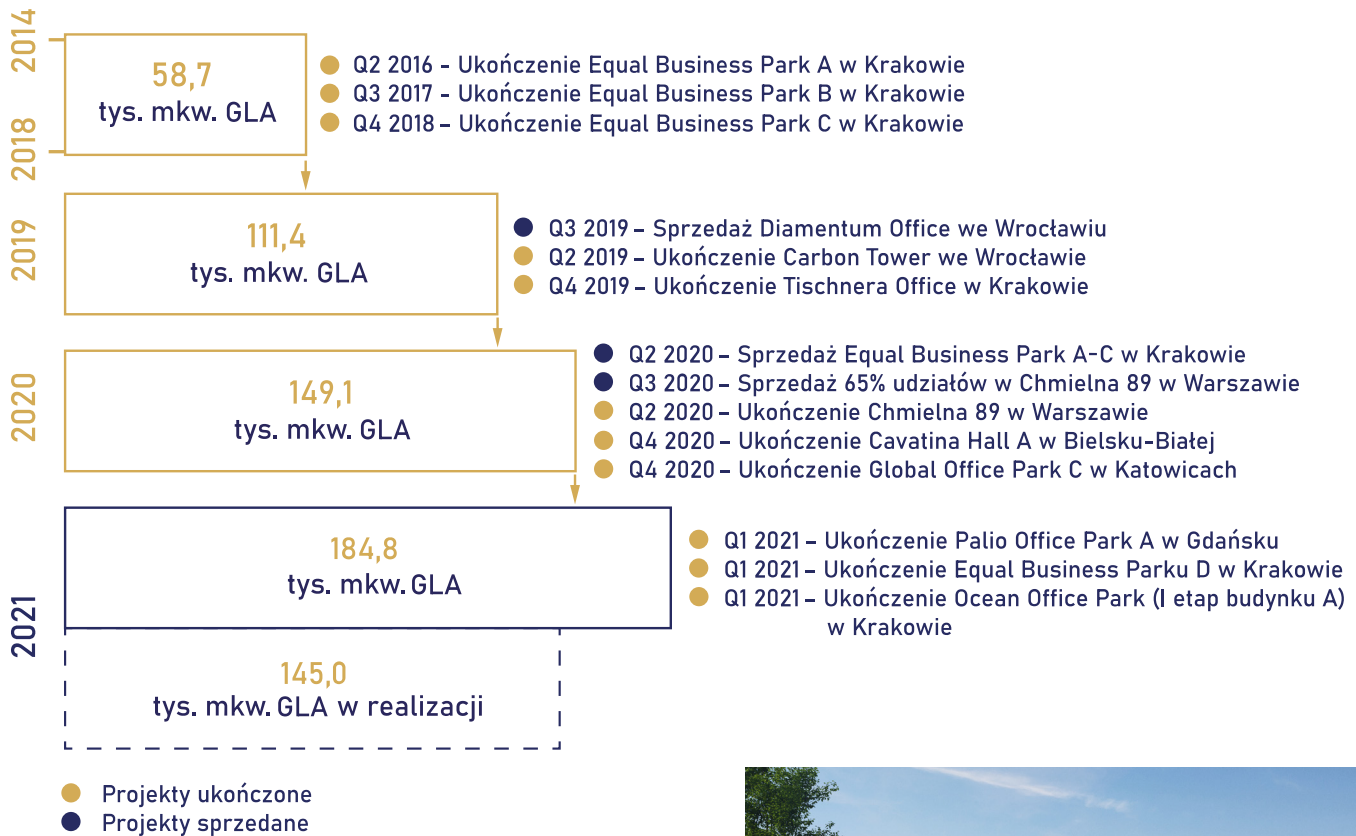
2014

2018

58,7
tys. mkw. GLA

Q2 2016 - Ukończenie Equal Business Park A w Krakowie
Q3 2017 - Ukończenie Equal Business Park B w Krakowie
Q4 2018 – Ukończenie Equal Business Park C w Krakowie

2019

111,4
tys. mkw. GLA

Q3 2019 – Sprzedaż Diamentum Office we Wrocławiu
Q2 2019 – Ukończenie Carbon Tower we Wrocławie
Q4 2019 – Ukończenie Tischnera Office w Krakowie

2020

149,1
tys. mkw. GLA

Q2 2020 – Sprzedaż Equal Business Park A-C w Krakowie
Q3 2020 – Sprzedaż 65% udziałów w Chmielna 89 w Warszawie
Q2 2020 – Ukończenie Chmielna 89 w Warszawie
Q4 2020 – Ukończenie Cavatina Hall A w Bielsku-Białej
Q4 2020 – Ukończenie Global Office Park C w Katowicach

2021

184,8
tys. mkw. GLA

Q1 2021 – Ukończenie Palio Office Park A w Gdańsku
Q1 2021 – Ukończenie Equal Business Parku D w Krakowie
Q1 2021 – Ukończenie Ocean Office Park (I etap budynku A) w Krakowie

145,0
tys. mkw. GLA w realizacji

Projekty ukończone
Projekty sprzedane